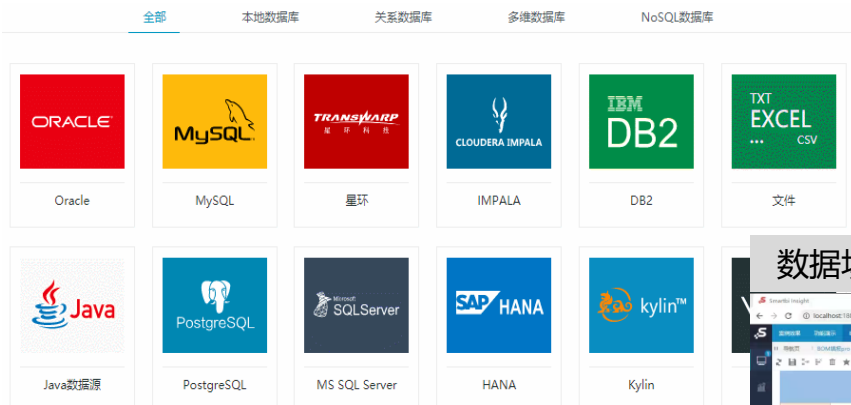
全部 本地数据库 关系数据库 多维数据库 NoSQL数据库

ORACLE
Oracle

MySQL
MySQL

TRANSWARP 星环科技
星环

CLOUDERA IMPALA
IMPALA

IBM DB2
DB2

TXT EXCEL ... CSV
文件

Java
Java数据源

PostgreSQL
PostgreSQL

Microsoft SQLServer
MS SQL Server

SAP HANA
HANA

kylin™
Kylin

数据坩

Smartbi Insight
localhost:18